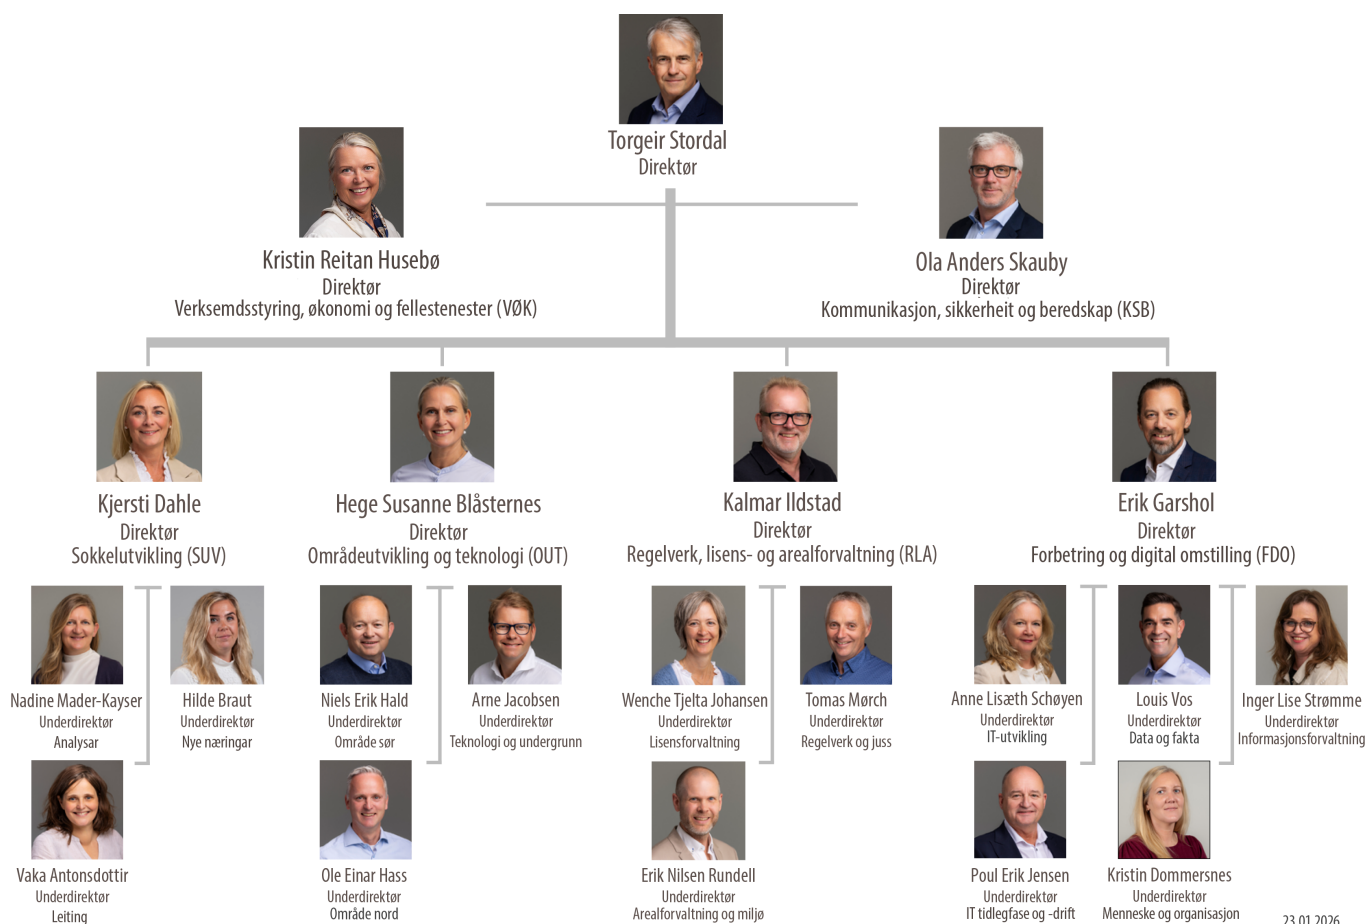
Torgeir Stordal
Direktør

Kristin Reitan Husebø
Direktør
Verksemdsstyring, økonomi og fellestenester (VØK)

Ola Anders Skauby
Direktør
Kommunikasjon, sikkerheit og beredskap (KSB)

Kjersti Dahle
Direktør
Sokkelutvikling (SUV)

Nadine Mader-Kayser
Underdirektør
Analysar

Hilde Braut
Underdirektør
Nye næringar

Vaka Antonsdottir
Underdirektør
Leiting

Hege Susanne Blåsternes
Direktør
Områdeutvikling og teknologi (OUT)

Niels Erik Hald
Underdirektør
Område sør

Arne Jacobsen
Underdirektør
Teknologi og undergrunn

Ole Einar Hass
Underdirektør
Område nord

Kalmar Ildstad
Direktør
Regelverk, lisens- og arealforvaltning (RLA)

Wenche Tjelta Johansen
Underdirektør
Lisensforvaltning

Tomas Mørch
Underdirektør
Regelverk og juss

Erik Nilsen Rundell
Underdirektør
Arealforvaltning og miljø

Erik Garshol
Direktør
Forbetring og digital omstilling (FDO)

Anne Lisæth Schøyen
Underdirektør
IT-utvikling

Louis Vos
Underdirektør
Data og fakta

Inger Lise Strømme
Underdirektør
Informasjonsforvaltning

Poul Erik Jensen
Underdirektør
IT tidlegfase og -drift

Kristin Dommersnes
Underdirektør
Menneske og organisasjon

23.01.2026